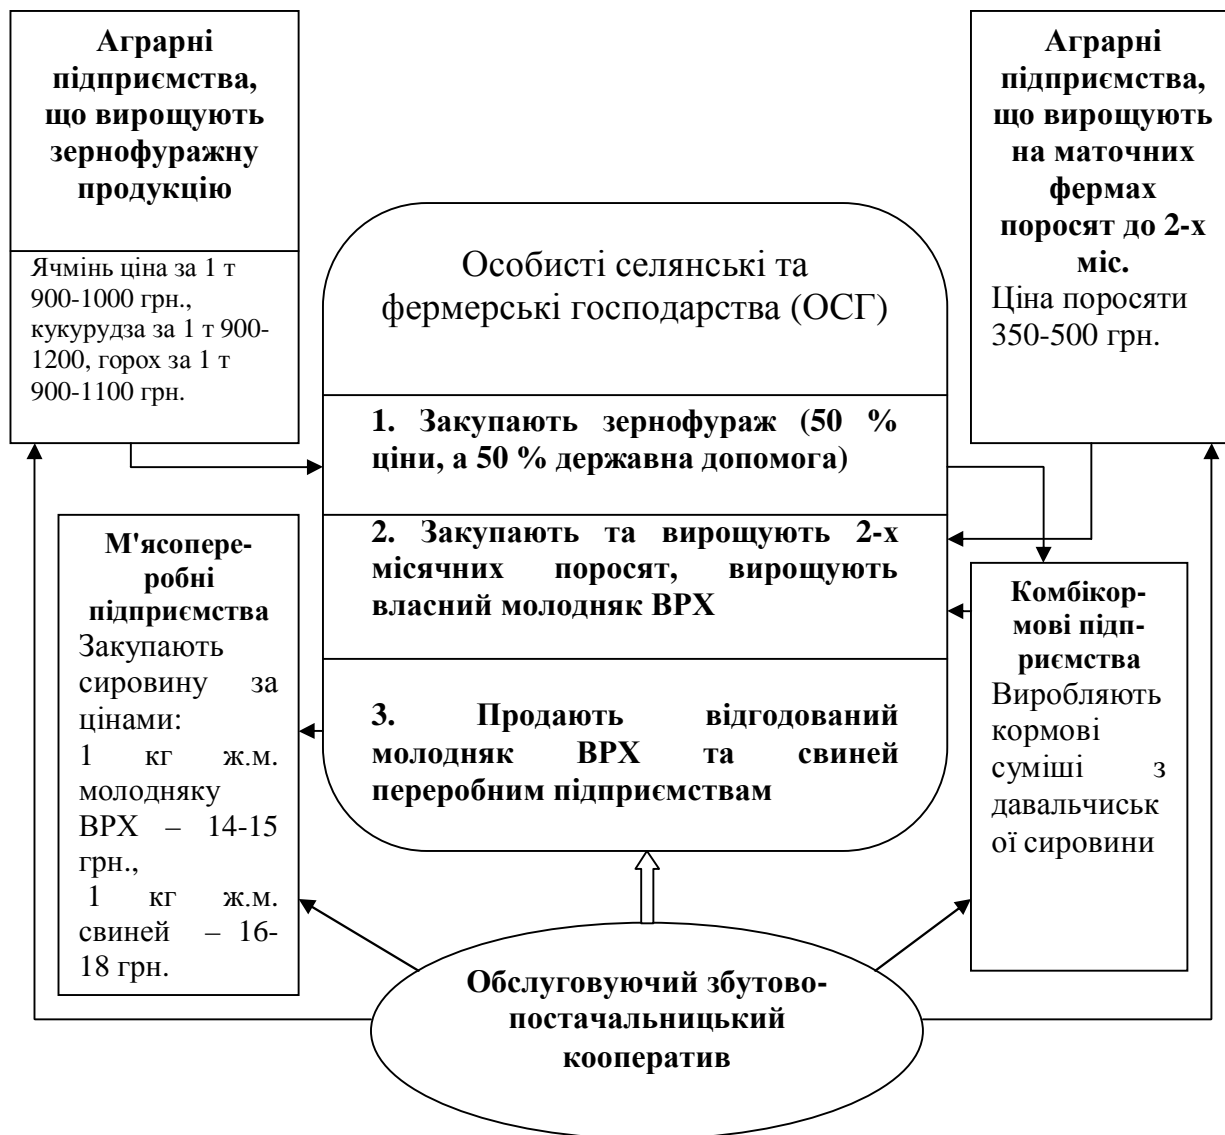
Аграрні підприємства, що вирощують зернофуражну продукцію

Ячмінь ціна за 1 т 900-1000 грн., кукурудза за 1 т 900-1200, горох за 1 т 900-1100 грн.

Аграрні підприємства, що вирощують на маточних фермах поросят до 2-х міс.

Ціна поросяти 350-500 грн.

Особисті селянські та фермерські господарства (ОСГ)

1. Закупають зернофураж (50 % ціни, а 50 % державна допомога)

2. Закупають та вирощують 2-х місячних поросят, вирощують власний молодняк ВРХ

3. Продають відгодований молодняк ВРХ та свиней переробним підприємствам

М'ясопереробні підприємства

Закупають сировину за цінами:
1 кг ж.м. молодняку ВРХ – 14-15 грн.,
1 кг ж.м. свиней – 16-18 грн.

Комбікормові підприємства

Виробляють кормові суміші з давальчиської сировини

Обслуговуючий збутово-постачальницький кооператив